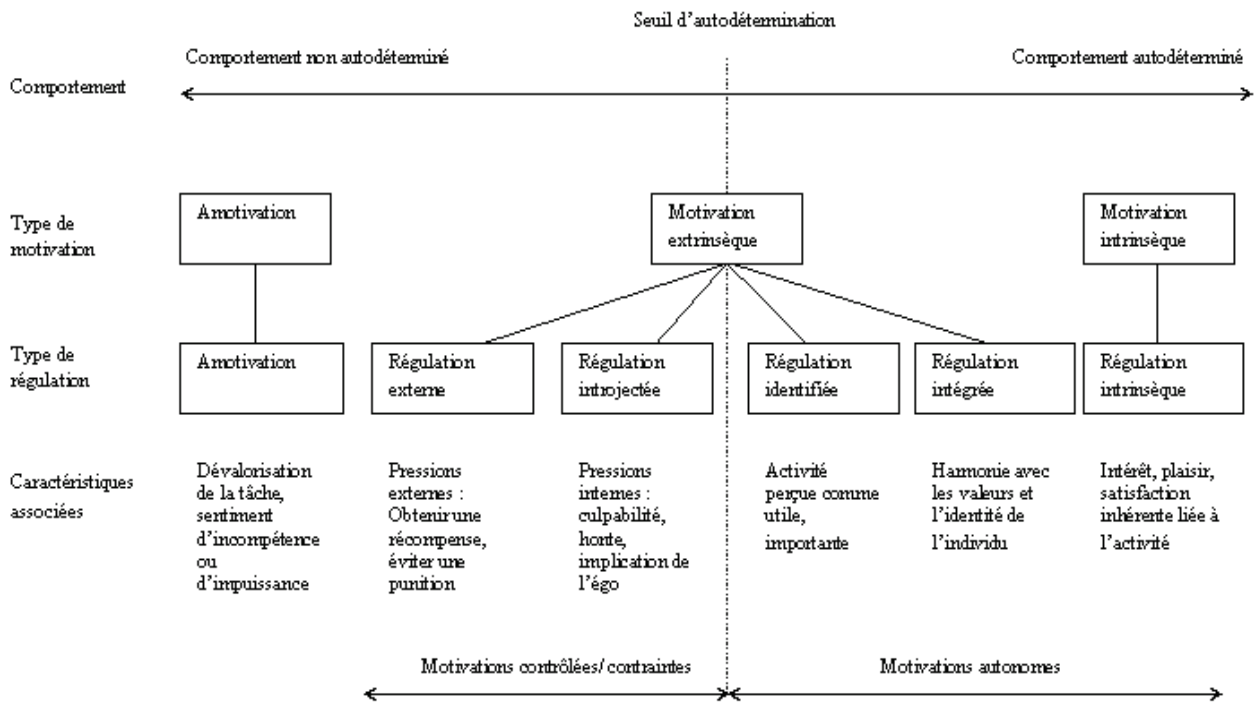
Seuil d'autodétermination

Comportement non autodéterminé

Comportement autodéterminé

Comportement

Type de motivation

Amotivation

Motivation extrinsèque

Motivation intrinsèque

Type de régulation

Amotivation

Régulation externe

Régulation introjectée

Régulation identifiée

Régulation intégrée

Régulation intrinsèque

Caractéristiques associées

Dévalorisation de la tâche, sentiment d'incompétence ou d'impuissance

Pressions externes : Obtenir une récompense, éviter une punition

Pressions internes : culpabilité, honte, implication de l'égo

Activité perçue comme utile, importante

Harmonie avec les valeurs et l'identité de l'individu

Intérêt, plaisir, satisfaction inhérente liée à l'activité

Motivations contrôlées/ contraintes

Motivations autonomes